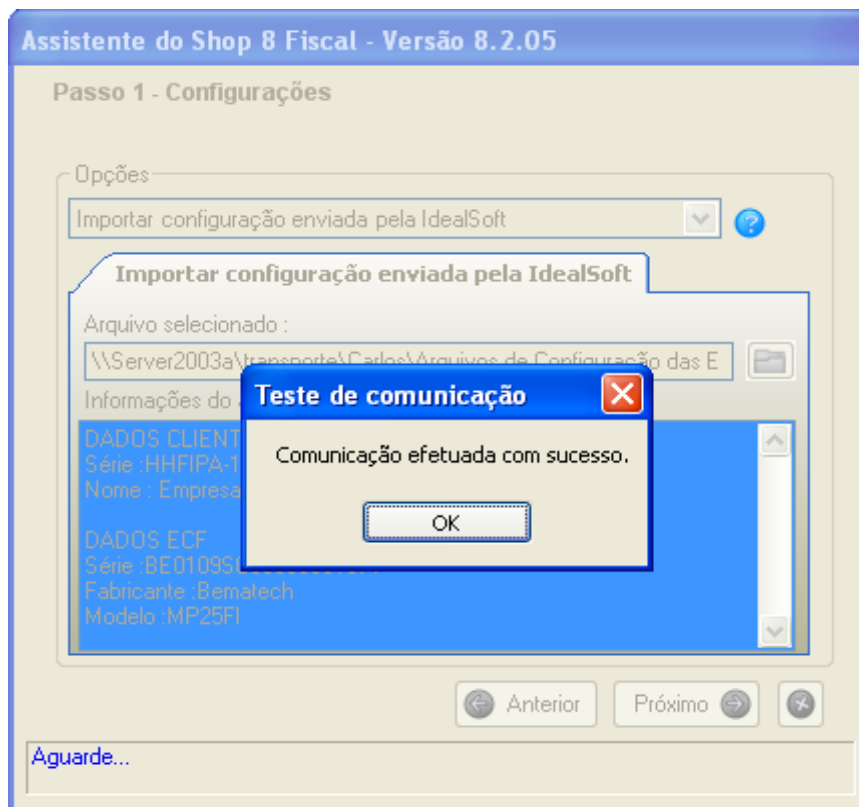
Assistente do Shop 8 Fiscal - Versão 8.2.05

Passo 1 - Configurações

Opções

Importar configuração enviada pela IdealSoft

Importar configuração enviada pela IdealSoft

Arquivo selecionado :

\\Server2003a\transporte\Carlos\Arquivos de Configuração das E

Informações do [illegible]

DADOS CLIENT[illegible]
Série :HHFIPA-1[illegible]
Nome : Empresa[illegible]

DADOS ECF
Série :BE0109S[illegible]
Fabricante :Bematech
Modelo :MP25FI

Teste de comunicação

Comunicação efetuada com sucesso.

OK

Anterior

Próximo

Aguarde...